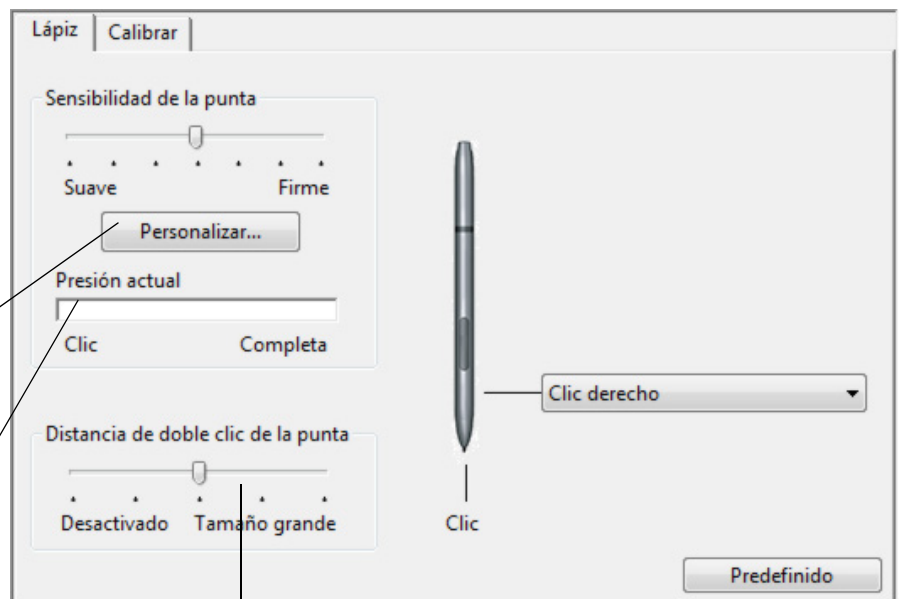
Lápiz | Calibrar

Sensibilidad de la punta

Suave Firme

Personalizar...

Presión actual

Clic Completa

Distancia de doble clic de la punta

Desactivado Tamaño grande

Clic derecho

Clic

Predefinido